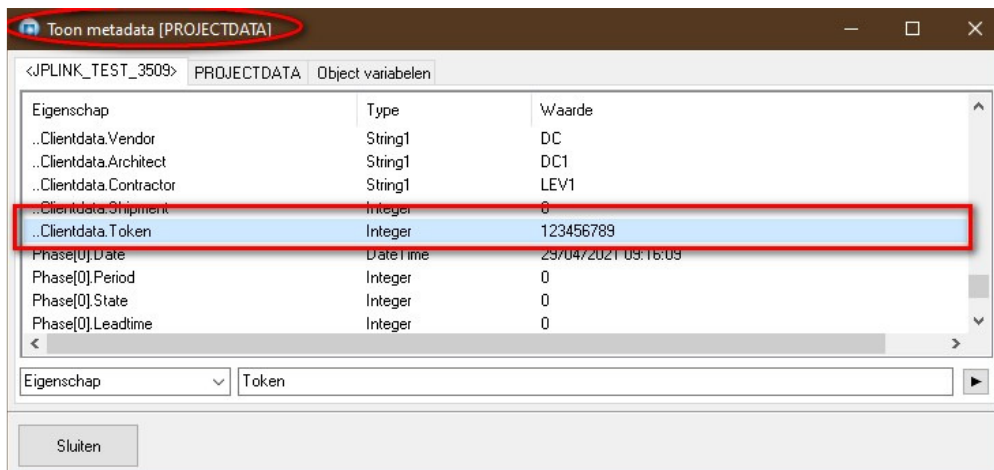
Toon metadata [PROJECTDATA]

<JPLINK_TEST_3509> PROJECTDATA Object variabelen

| Eigenschap | Type | Waarde |
|---|---|---|
| ..Clientdata.Vendor | String1 | DC |
| ..Clientdata.Architect | String1 | DC1 |
| ..Clientdata.Contractor | String1 | LEV1 |
| ..Clientdata.Shipment | Integer | 0 |
| ..Clientdata.Token | Integer | 123456789 |
| Phase[0].Date | DateTime | 29/04/2021 09:16:09 |
| Phase[0].Period | Integer | 0 |
| Phase[0].State | Integer | 0 |
| Phase[0].Leadtime | Integer | 0 |

Eigenschap Token

Sluiten